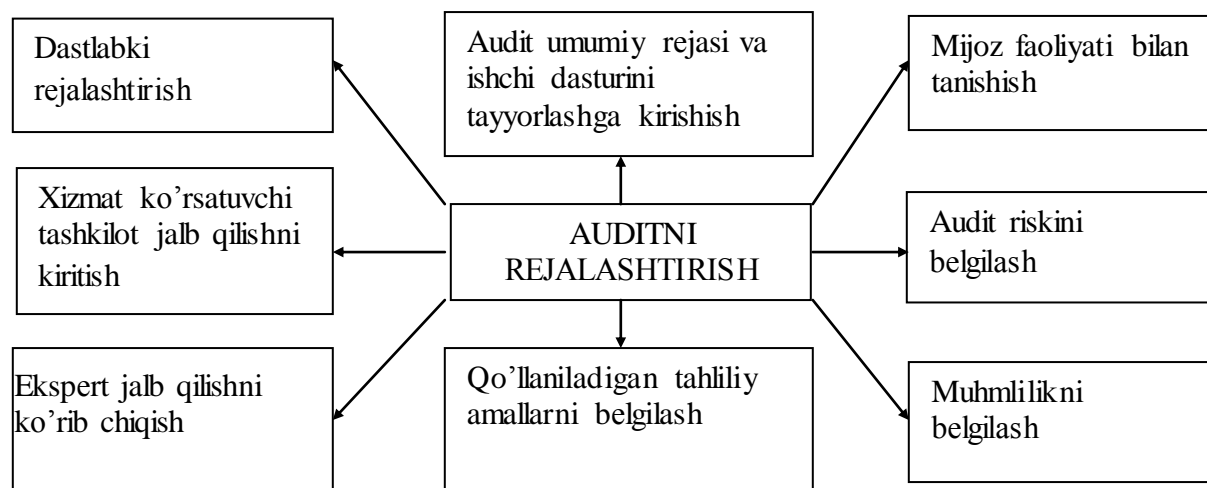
Dastlabki rejalashtirish

Audit umumiy rejasi va ishchi dasturini tayyorlashga kirishish

Mijoz faoliyati bilan tanishish

Xizmat ko’rsatuvchi tashkilot jalb qilishni kiritish

AUDITNI REJALASHTIRISH

Audit riskini belgilash

Ekspert jalb qilishni ko’rib chiqish

Qo’llaniladigan tahliliy amallarni belgilash

Muhmlilikni belgilash